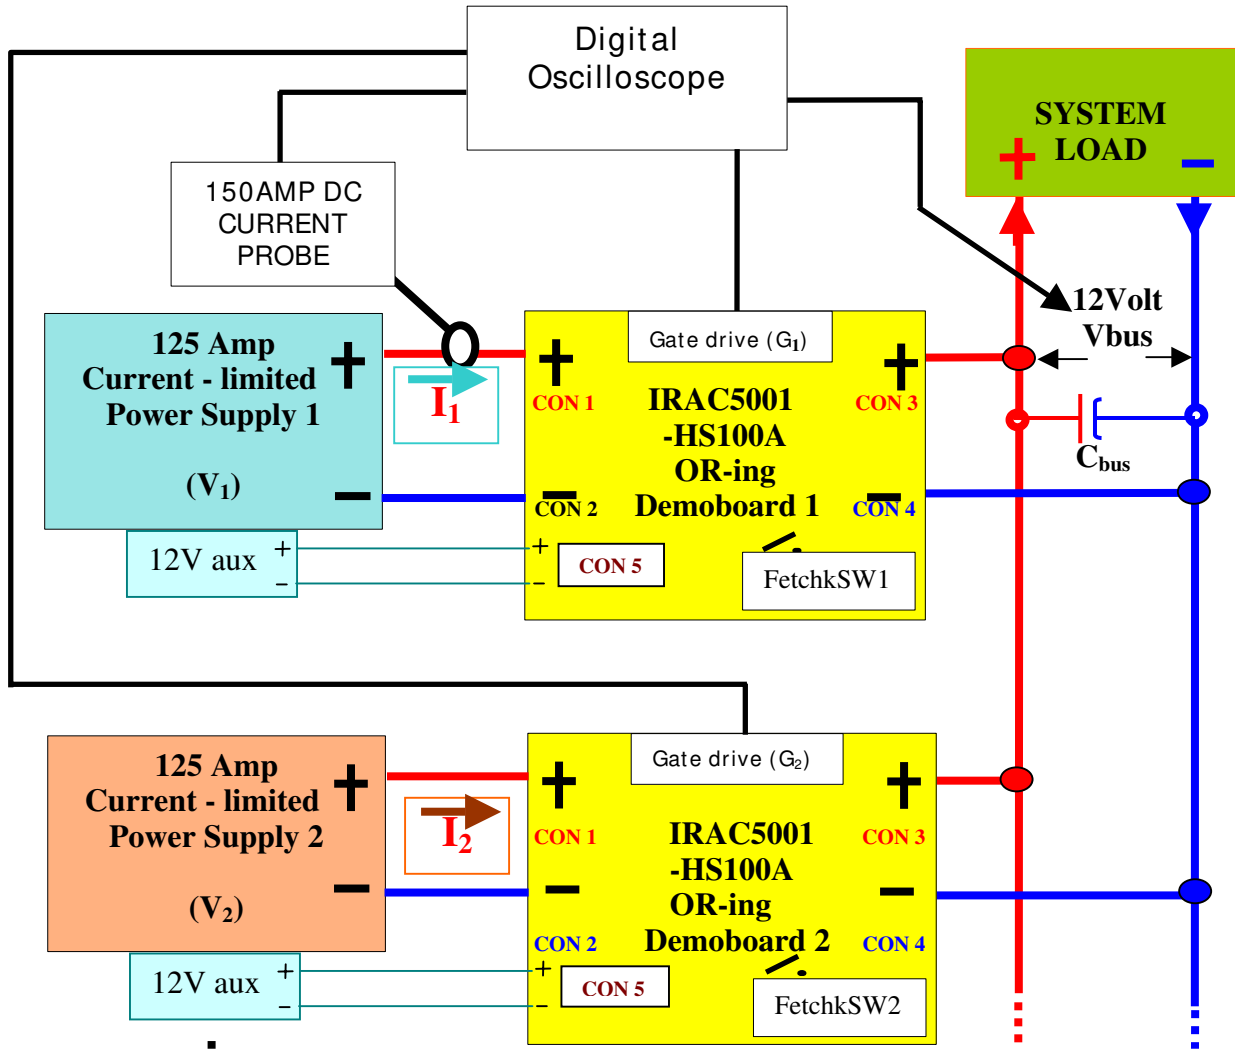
Digital Oscilloscope

150AMP DC CURRENT PROBE

SYSTEM LOAD

+ −

12Volt Vbus

125 Amp Current - limited Power Supply 1

($V_1$)

+ −

$I_1$

Gate drive ($G_1$)

+ CON 1

− CON 2

IRAC5001 -HS100A OR-ing Demoboard 1

+ CON 3

− CON 4

$C_{bus}$

12V aux + −

+ −

CON 5

FetchkSW1

125 Amp Current - limited Power Supply 2

($V_2$)

+ −

$I_2$

Gate drive ($G_2$)

+ CON 1

− CON 2

IRAC5001 -HS100A OR-ing Demoboard 2

+ CON 3

− CON 4

12V aux + −

+ −

CON 5

FetchkSW2